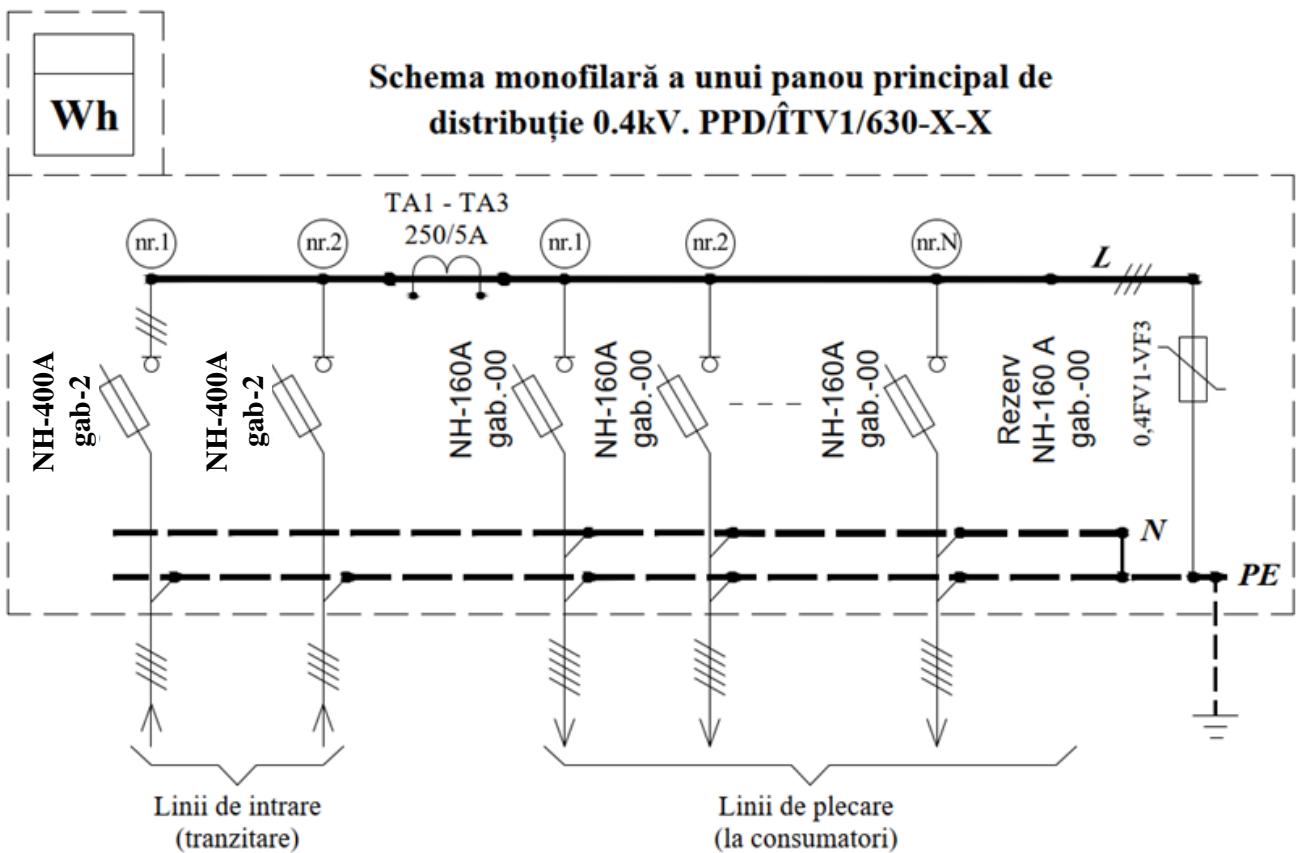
Wh

Schema monofilară a unui panou principal de distribuție 0.4kV. PPD/ÎTV1/630-X-X

TA1 - TA3
250/5A

nr.1
nr.2
nr.1
nr.2
nr.N

L

NH-400A
gab-2

NH-400A
gab-2

NH-160A
gab.-00

NH-160A
gab.-00

NH-160A
gab.-00

Rezerv
NH-160 A
gab.-00

0,4FV1-VF3

N

PE

Linii de intrare
(tranzitare)

Linii de plecare
(la consumatori)